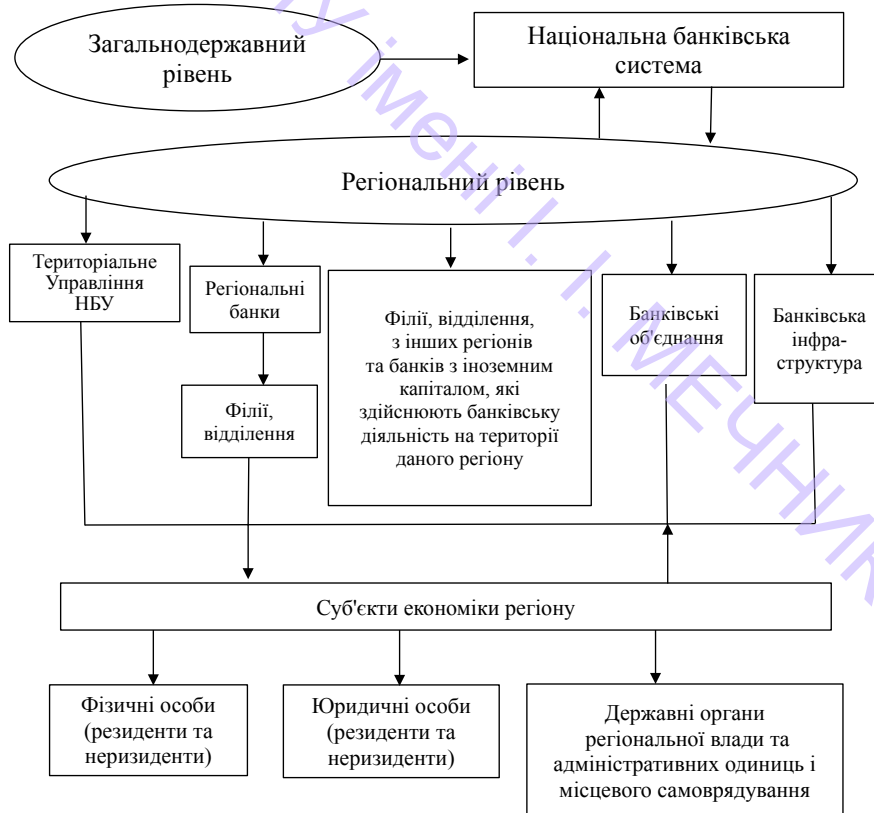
Загальнодержавний рівень

Національна банківська система

Регіональний рівень

Територіальне Управління НБУ

Регіональні банки

Філії, відділення

Філії, відділення, з інших регіонів та банків з іноземним капіталом, які здійснюють банківську діяльність на території даного регіону

Банківські об'єднання

Банківська інфраструктура

Суб'єкти економіки регіону

Фізичні особи (резиденти та неризиденти)

Юридичні особи (резиденти та неризиденти)

Державні органи регіональної влади та адміністративних одиниць і місцевого самоврядування